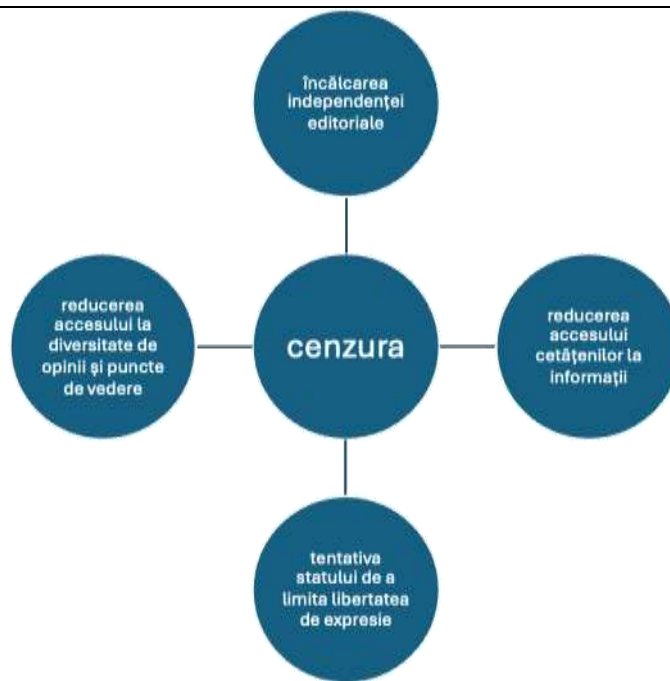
încălcarea independenţei editoriale

reducerea accesului la diversitate de opinii şi puncte de vedere

cenzura

reducerea accesului cetăţenilor la informaţii

tentativa statului de a limita libertatea de expresie